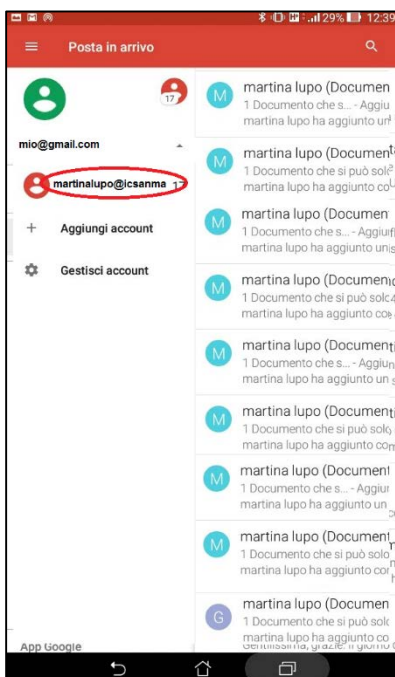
29% 12:39
Posta in arrivo
17
mio@gmail.com
martinalupo@icsanma 17
Aggiungi account
Gestisci account
App Google

M martina lupo (Documen
1 Documento che s... - Aggiu
martina lupo ha aggiunto un

M martina lupo (Document
1 Documento che si può sol
martina lupo ha aggiunto co

M martina lupo (Documen
1 Documento che s... - Aggiu
martina lupo ha aggiunto un

M martina lupo (Documen
1 Documento che si può solo
martina lupo ha aggiunto co

M martina lupo (Document
1 Documento che s... - Aggiu
martina lupo ha aggiunto un

M martina lupo (Document
1 Documento che si può solo
martina lupo ha aggiunto co

M martina lupo (Document
1 Documento che s... - Aggiu
martina lupo ha aggiunto un

M martina lupo (Document
1 Documento che si può solo
martina lupo ha aggiunto co

G martina lupo (Documen
1 Documento che si può sol
martina lupo ha aggiunto co
Gentilissima, grazie. Il giorno